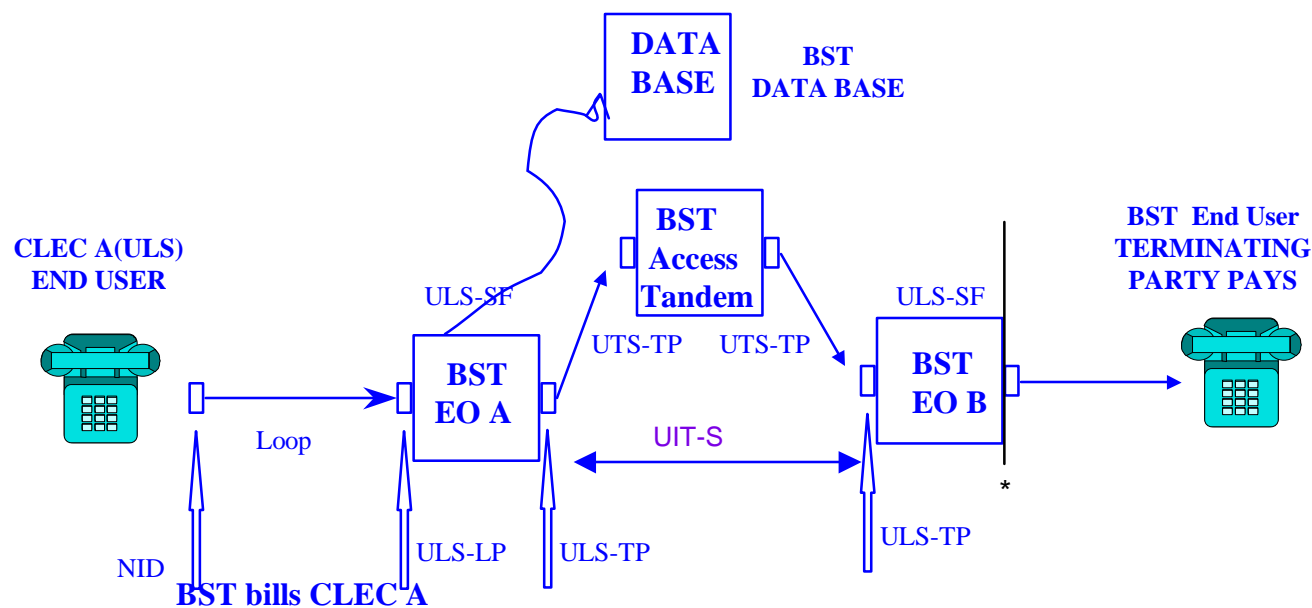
DATA BASE

BST DATA BASE

BST Access Tandem

CLEC A(ULS) END USER

BST End User TERMINATING PARTY PAYS

ULS-SF

ULS-SF

UTS-TP

UTS-TP

BST EO A

BST EO B

Loop

UIT-S

*

NID

ULS-LP

ULS-TP

ULS-TP

BST bills CLEC A